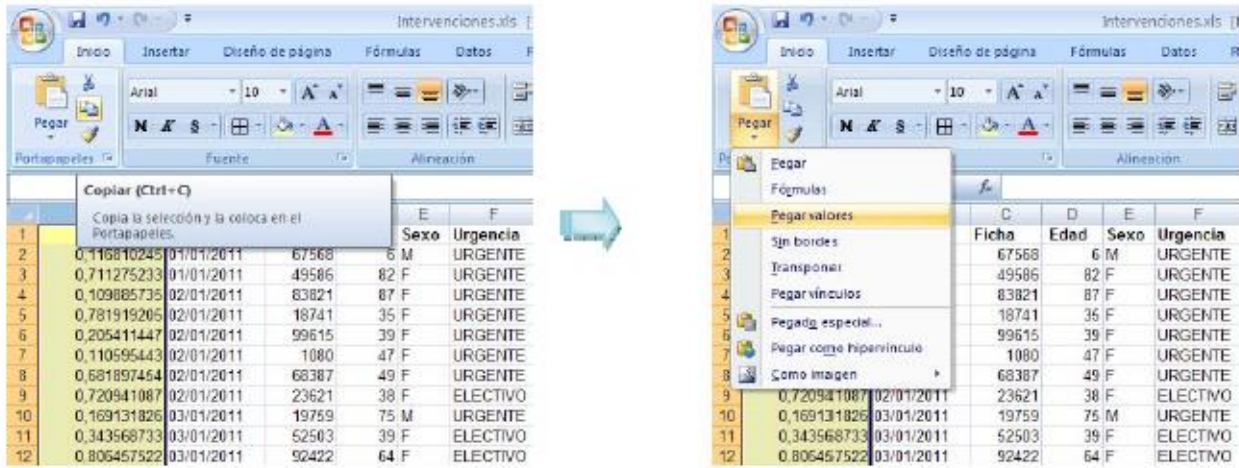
Intervenciones.xls

Inicio Insertar Diseño de página Fórmulas Datos

Pegar

Arial 10

N K S

Portapapeles Fuente Alineación

Copiar (Ctrl+C)

Copia la selección y la coloca en el Portapapeles.

| | | | | E | F |
|---|---|---|---|---|---|
| 1 | | | | Sexo | Urgencia |
| 2 | 0,116810245 | 01/01/2011 | 67568 | 6 M | URGENTE |
| 3 | 0,711275233 | 01/01/2011 | 49586 | 82 F | URGENTE |
| 4 | 0,109885735 | 02/01/2011 | 83821 | 87 F | URGENTE |
| 5 | 0,781919205 | 02/01/2011 | 18741 | 35 F | URGENTE |
| 6 | 0,205411447 | 02/01/2011 | 99615 | 39 F | URGENTE |
| 7 | 0,110595443 | 02/01/2011 | 1080 | 47 F | URGENTE |
| 8 | 0,681897464 | 02/01/2011 | 68387 | 49 F | URGENTE |
| 9 | 0,720941087 | 02/01/2011 | 23621 | 38 F | ELECTIVO |
| 10 | 0,169131826 | 03/01/2011 | 19759 | 75 M | URGENTE |
| 11 | 0,343568733 | 03/01/2011 | 52503 | 39 F | ELECTIVO |
| 12 | 0,806457522 | 03/01/2011 | 92422 | 64 F | ELECTIVO |

Intervenciones.xls

Inicio Insertar Diseño de página Fórmulas Datos

Pegar

Arial 10

N K S

Alineación

Pegar
Fórmulas
Pegar valores
Sin bordes
Transponer
Pegar vínculos
Pegado especial...
Pegar como hipervínculo
Como imagen

| | | C | D | E | F |
|---|---|---|---|---|---|
| 1 | | Ficha | Edad | Sexo | Urgencia |
| 2 | | 67568 | 6 | M | URGENTE |
| 3 | | 49586 | 82 | F | URGENTE |
| 4 | | 83821 | 87 | F | URGENTE |
| 5 | | 18741 | 35 | F | URGENTE |
| 6 | | 99615 | 39 | F | URGENTE |
| 7 | | 1080 | 47 | F | URGENTE |
| 8 | | 68387 | 49 | F | URGENTE |
| 9 | 0,720941087 02/01/2011 | 23621 | 38 | F | ELECTIVO |
| 10 | 0,169131826 03/01/2011 | 19759 | 75 | M | URGENTE |
| 11 | 0,343568733 03/01/2011 | 52503 | 39 | F | ELECTIVO |
| 12 | 0,806457522 03/01/2011 | 92422 | 64 | F | ELECTIVO |